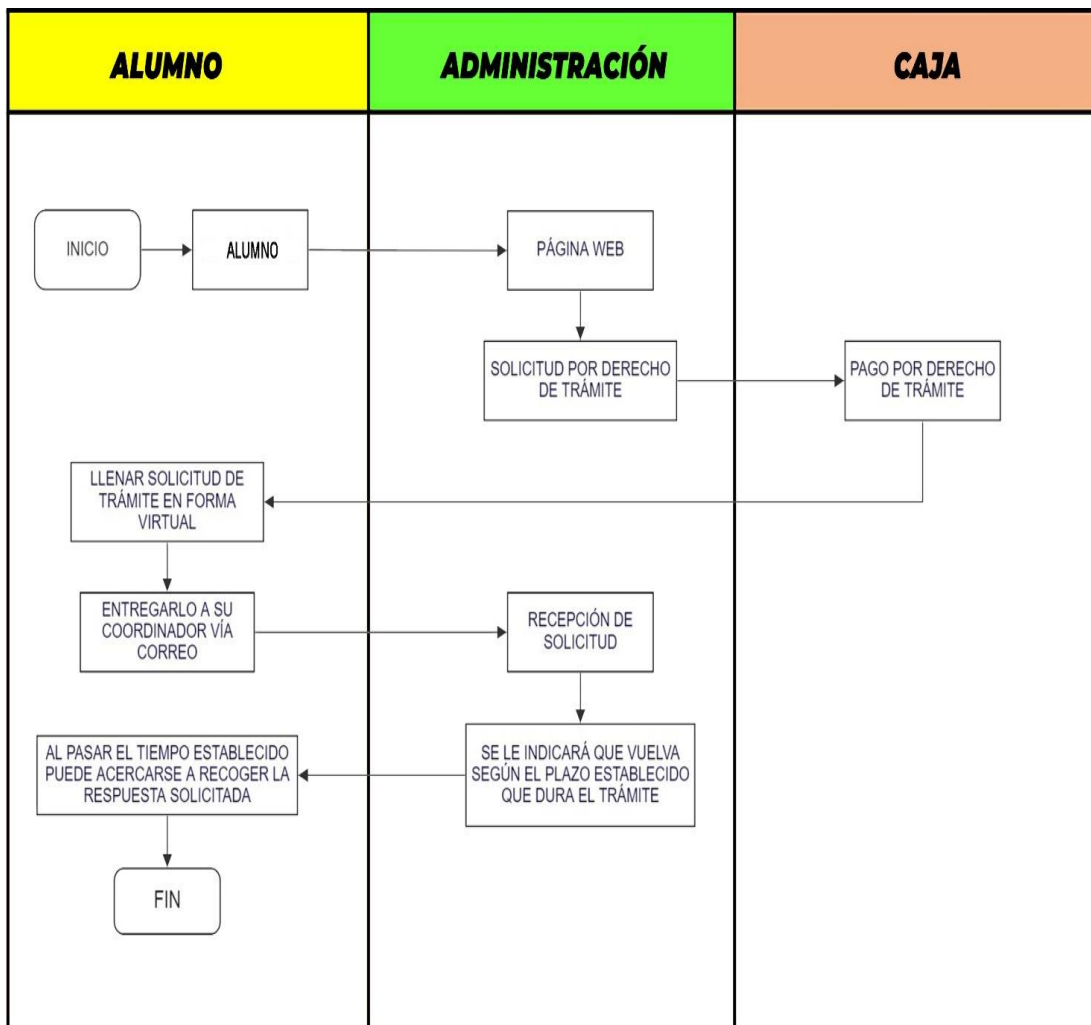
ALUMNO

ADMINISTRACIÓN

CAJA

INICIO

ALUMNO

PÁGINA WEB

SOLICITUD POR DERECHO DE TRÁMITE

PAGO POR DERECHO DE TRÁMITE

LLENAR SOLICITUD DE TRÁMITE EN FORMA VIRTUAL

ENTREGARLO A SU COORDINADOR VÍA CORREO

RECEPCIÓN DE SOLICITUD

SE LE INDICARÁ QUE VUELVA SEGÚN EL PLAZO ESTABLECIDO QUE DURA EL TRÁMITE

AL PASAR EL TIEMPO ESTABLECIDO PUEDE ACERCARSE A RECOGER LA RESPUESTA SOLICITADA

FIN